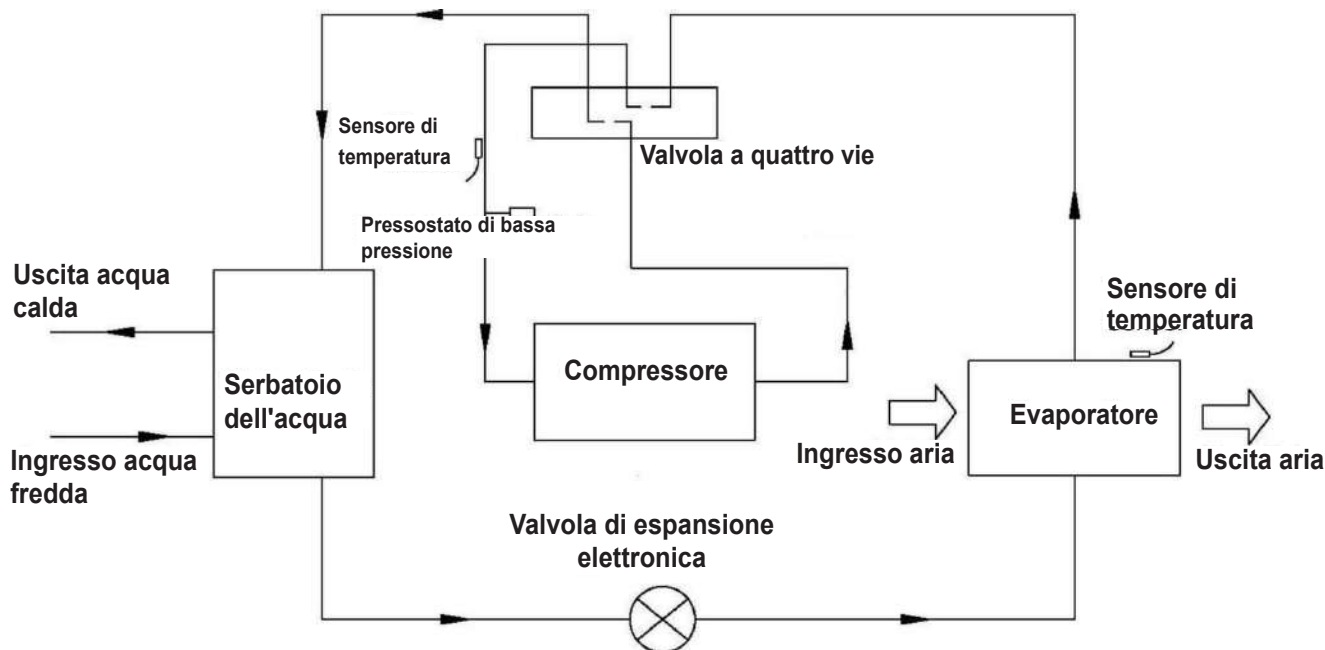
Sensore di temperatura

Valvola a quattro vie

Pressostato di bassa pressione

Uscita acqua calda

Sensore di temperatura

Serbatoio dell'acqua

Compressore

Evaporatore

Ingresso aria

Uscita aria

Ingresso acqua fredda

Valvola di espansione elettronica